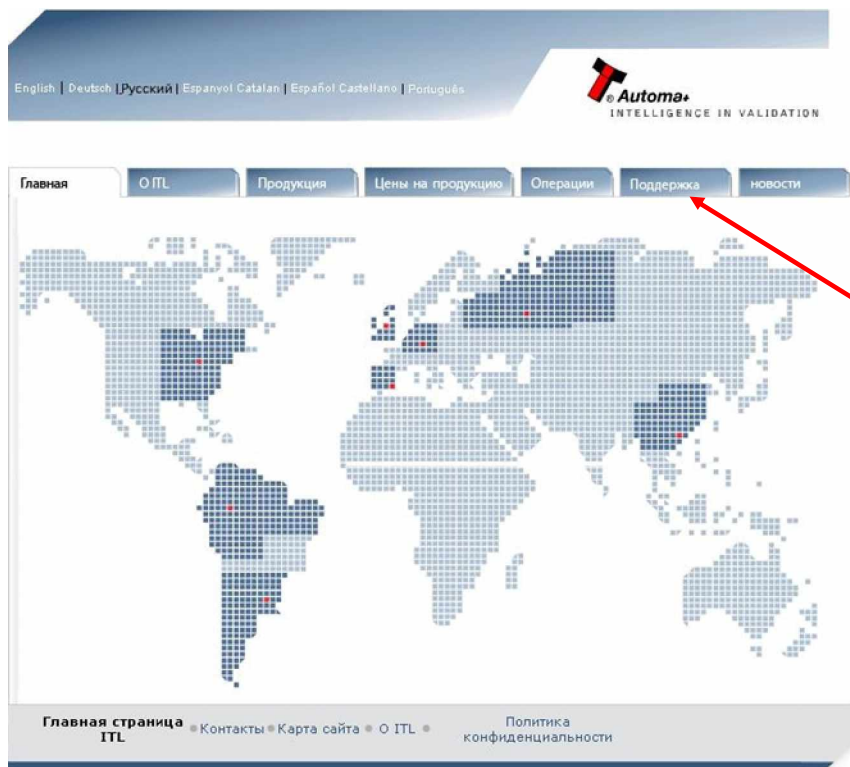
English | Deutsch | Русский | Espanyol Catalan | Español Castellano | Português

Automa+
INTELLIGENCE IN VALIDATION

Главная | О ITL | Продукция | Цены на продукцию | Операции | Поддержка | новости

Главная страница ITL • Контакты • Карта сайта • О ITL • Политика конфиденциальности